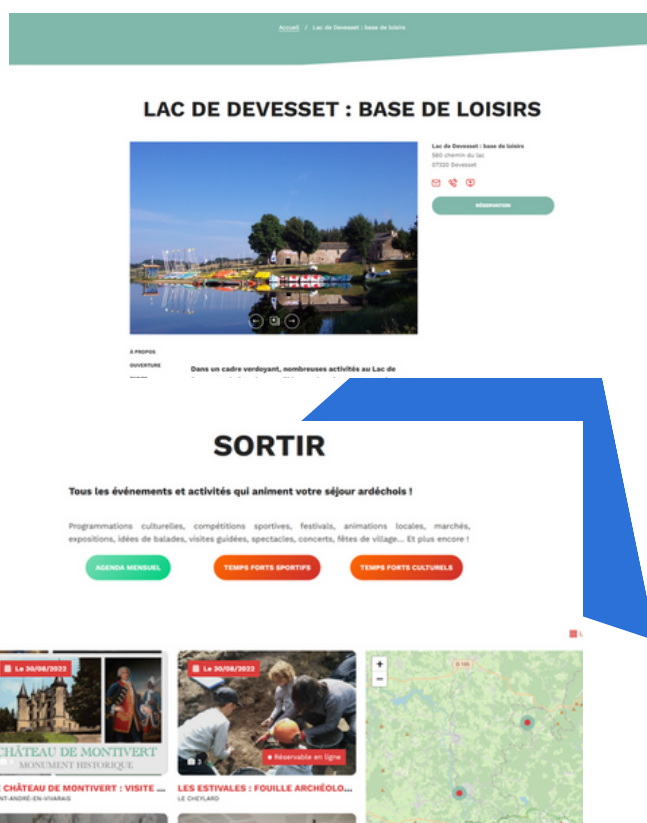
Accueil / Lac de Devesset : base de loisirs

LAC DE DEVESSET : BASE DE LOISIRS

Lac de Devesset : base de loisirs
580 chemin du lac
07320 Devesset

RÉSERVATION

À PROPOS
OUVERTURE

Dans un cadre verdoyant, nombreuses activités au Lac de

SORTIR

Tous les événements et activités qui animent votre séjour ardéchois !

Programmations culturelles, compétitions sportives, festivals, animations locales, marchés, expositions, idées de balades, visites guidées, spectacles, concerts, fêtes de village... Et plus encore !

AGENDA MENSUEL
TEMPS FORTS SPORTIFS
TEMPS FORTS CULTURELS

Le 30/08/2022
CHÂTEAU DE MONTIVERT
MONUMENT HISTORIQUE
CHÂTEAU DE MONTIVERT : VISITE ...
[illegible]NT-ANDRÉ-EN-VIVARAIS

Le 30/08/2022
3
Réservable en ligne
LES ESTIVALES : FOUILLE ARCHÉOLO...
LE CHEYLARD

+
−